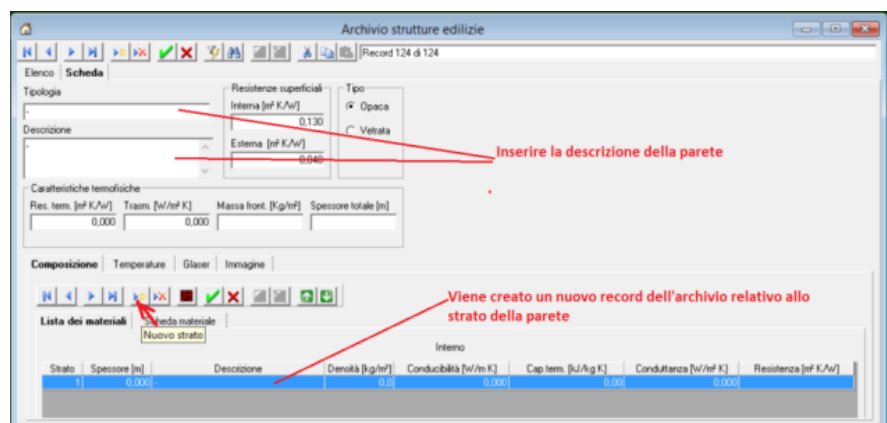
Archivio strutture edilizie

Record 124 di 124

Elenco | Scheda

Tipologia

Descrizione

Resistenze superficiali
Interna [m² K/W]
0,130
Esterna [m² K/W]
0,040

Tipo
Opaca
Vetrata

Inserire la descrizione della parete

Caratteristiche termofisiche
Res. term. [m² K/W] 0,000
Trasm. [W/m² K] 0,000
Massa front. [Kg/m²]
Spessore totale [m]

Composizione | Temperature | Glaser | Immagine

Viene creato un nuovo record dell'archivio relativo allo strato della parete

Lista dei materiali | Scheda materiale

Nuovo strato

Interno

| Strato | Spessore [m] | Descrizione | Densità [kg/m³] | Conducibilità [W/m K] | Cap.term. [kJ/kg K] | Conduttanza [W/m² K] | Resistenza [m² K/W] |
|---|---|---|---|---|---|---|---|
| 1 | 0,000 | - | 0,0 | 0,000 | 0,00 | 0,000 | |